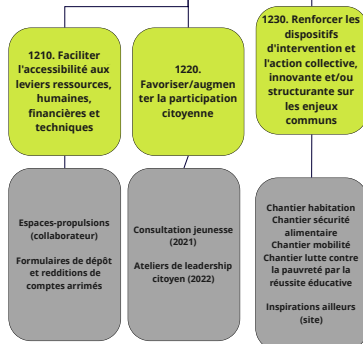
1210. Faciliter l'accessibilité aux leviers ressources, humaines, financières et techniques

1220. Favoriser/augmenter la participation citoyenne

1230. Renforcer les dispositifs d'intervention et l'action collective, innovante et/ou structurante sur les enjeux communs

Espaces-propulsions (collaborateur)

Formulaires de dépôt et redditions de comptes arrimés

Consultation jeunesse (2021)

Ateliers de leadership citoyen (2022)

Chantier habitation
Chantier sécurité alimentaire
Chantier mobilité
Chantier lutte contre la pauvreté par la réussite éducative

Inspirations ailleurs (site)